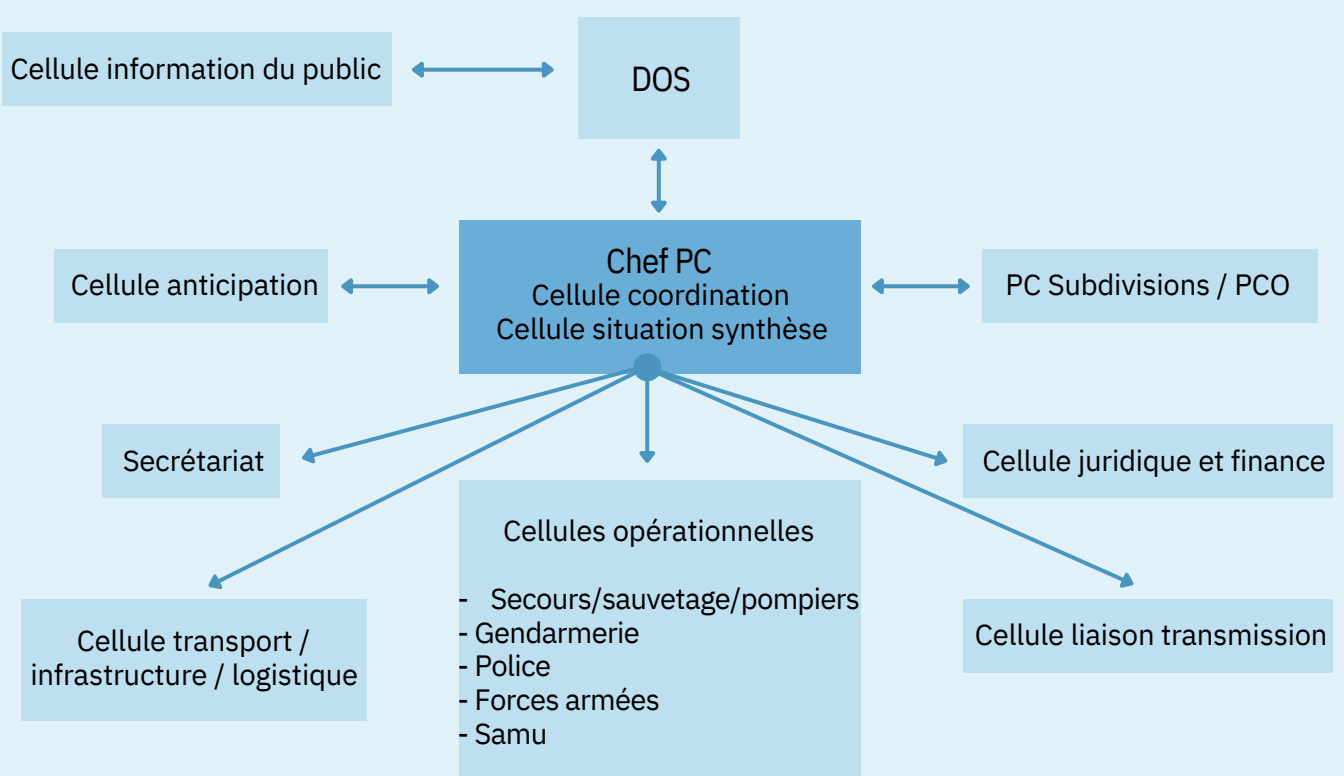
Cellule information du public

DOS

Cellule anticipation

Chef PC
Cellule coordination
Cellule situation synthèse

PC Subdivisions / PCO

Secrétariat

Cellule juridique et finance

Cellules opérationnelles

- Secours/sauvetage/pompiers
- Gendarmerie
- Police
- Forces armées
- Samu

Cellule transport / infrastructure / logistique

Cellule liaison transmission